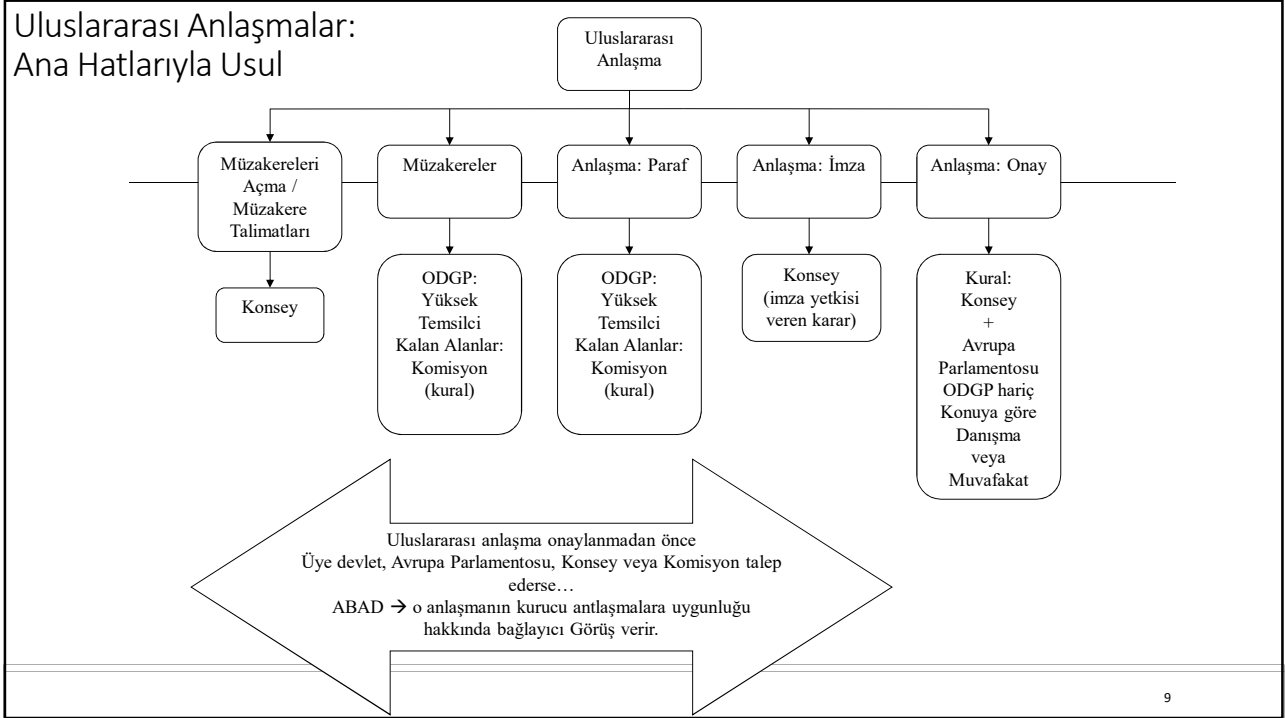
Uluslararası Anlaşmalar: Ana Hatlarıyla Usul

Uluslararası Anlaşma

Müzakereleri Açma / Müzakere Talimatları

Konsey

Müzakereler

ODGP: Yüksek Temsilci Kalan Alanlar: Komisyon (kural)

Anlaşma: Paraf

ODGP: Yüksek Temsilci Kalan Alanlar: Komisyon (kural)

Anlaşma: İmza

Konsey (imza yetkisi veren karar)

Anlaşma: Onay

Kural: Konsey + Avrupa Parlamentosu ODGP hariç Konuya göre Danışma veya Muvafakat

Uluslararası anlaşma onaylanmadan önce Üye devlet, Avrupa Parlamentosu, Konsey veya Komisyon talep ederse…
ABAD → o anlaşmanın kurucu antlaşmalara uygunluğu hakkında bağlayıcı Görüş verir.

9